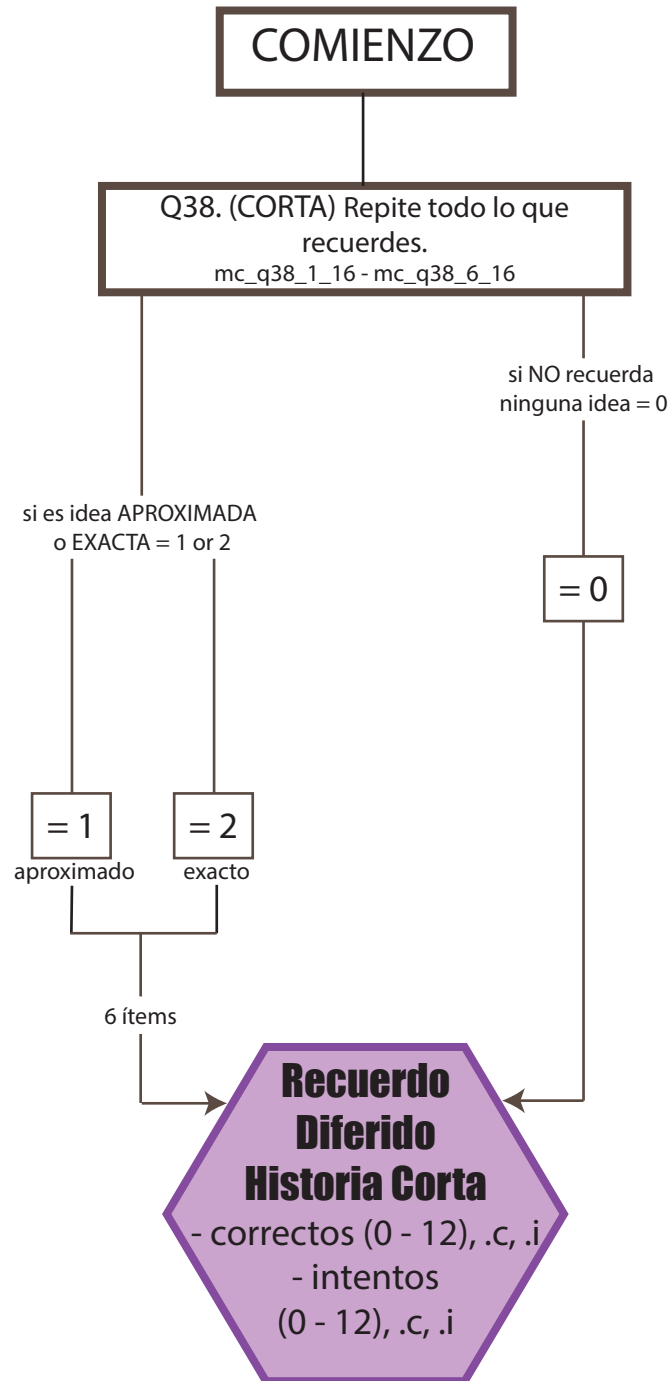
COMIENZO

Q38. (CORTA) Repite todo lo que recuerdes.
mc_q38_1_16 - mc_q38_6_16

si es idea APROXIMADA o EXACTA = 1 or 2

si NO recuerda ninguna idea = 0

= 0

= 1
aproximado

= 2
exacto

6 ítems

Recuerdo Diferido Historia Corta
- correctos (0 - 12), .c, .i
- intentos (0 - 12), .c, .i